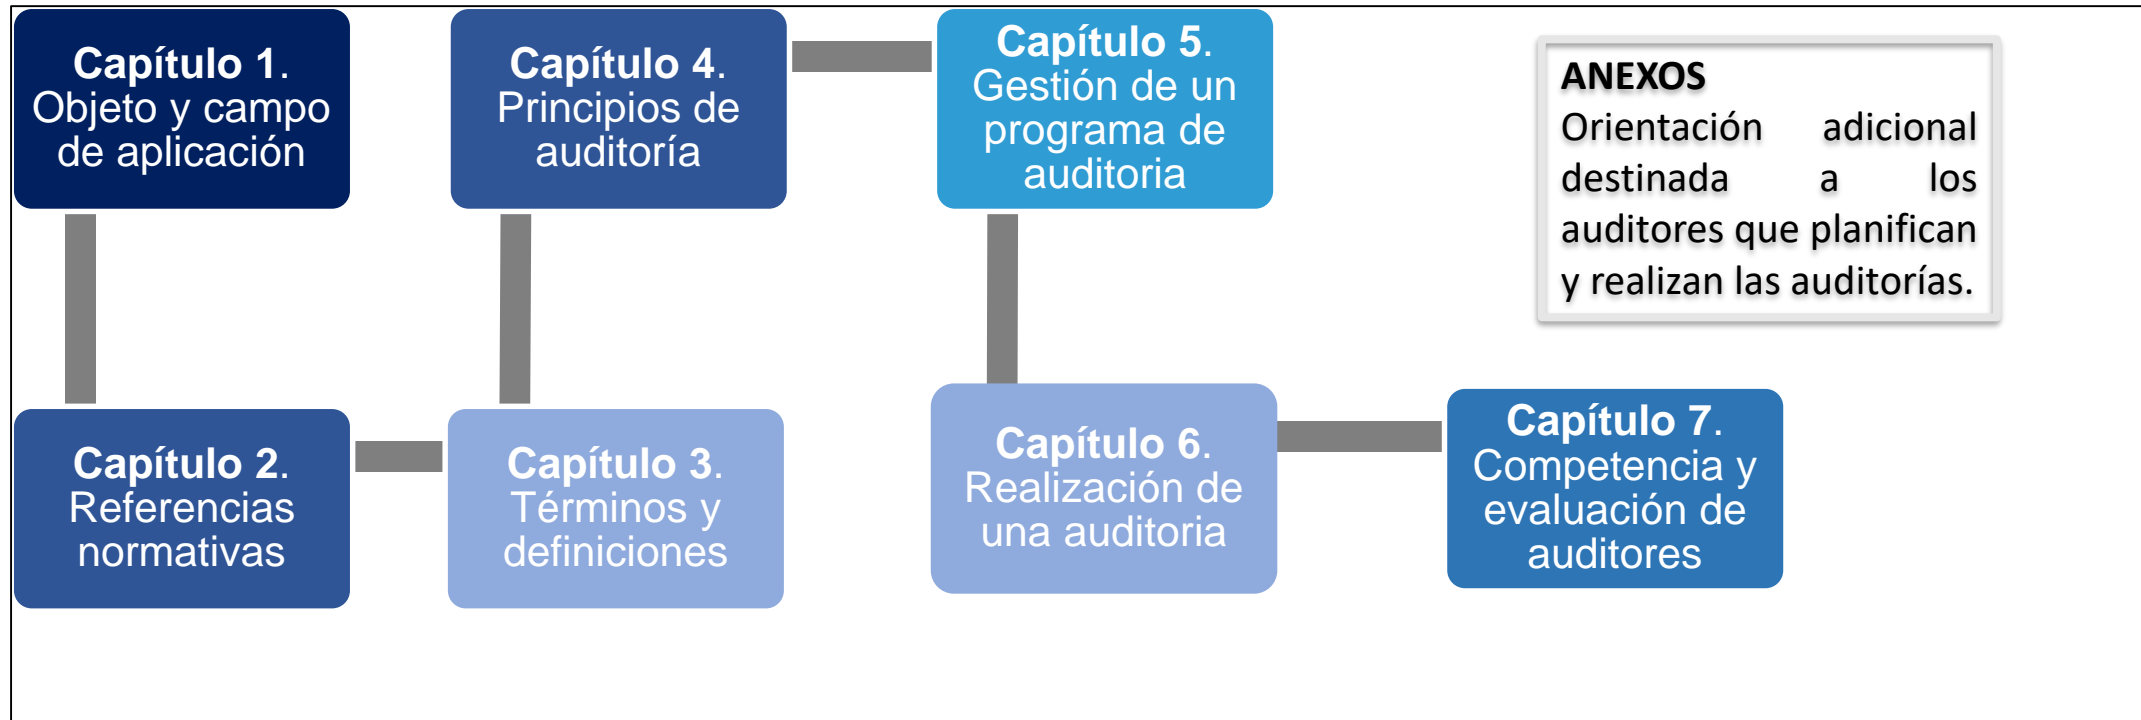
Capítulo 1.
Objeto y campo de aplicación

Capítulo 2.
Referencias normativas

Capítulo 3.
Términos y definiciones

Capítulo 4.
Principios de auditoría

Capítulo 5.
Gestión de un programa de auditoria

Capítulo 6.
Realización de una auditoria

Capítulo 7.
Competencia y evaluación de auditores

ANEXOS
Orientación adicional destinada a los auditores que planifican y realizan las auditorías.